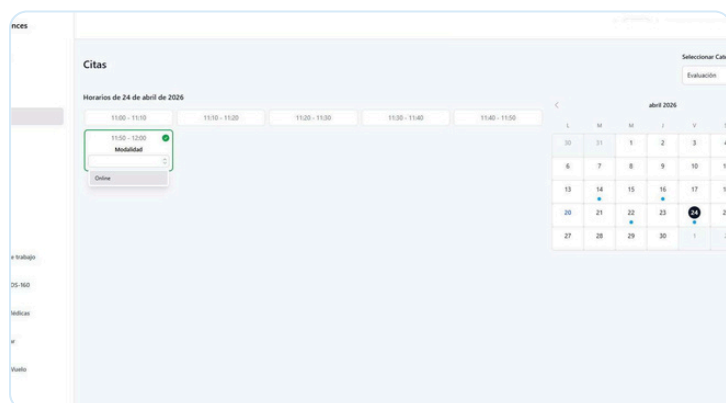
nces

e trabajo

DS-160

lédicas

r

Vuelo

Citas

Horarios de 24 de abril de 2026

11:00 - 11:10
11:10 - 11:20
11:20 - 11:30
11:30 - 11:40
11:40 - 11:50

11:50 - 12:00
Modalidad

Online

Seleccionar Cat

Evaluación

abril 2026

| L | M | M | J | V | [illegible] |
|---|---|---|---|---|---|
| 30 | 31 | 1 | 2 | 3 | 4 |
| 6 | 7 | 8 | 9 | 10 | 1 |
| 13 | 14 | 15 | 16 | 17 | 1 |
| 20 | 21 | 22 | 23 | 24 | 2 |
| 27 | 28 | 29 | 30 | 1 | 2 |